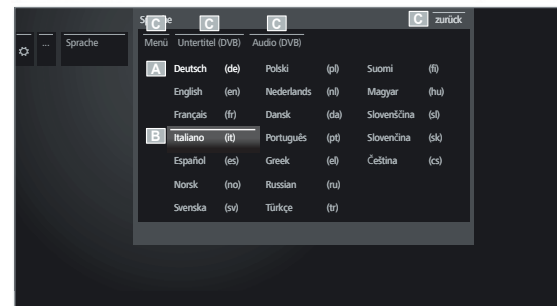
S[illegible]e

C C C C zurück

Menü Untertitel (DVB) Audio (DVB)

... Sprache

A

B

| | | | | | |
|---|---|---|---|---|---|
| Deutsch | (de) | Polski | (pl) | Suomi | (fi) |
| English | (en) | Nederlands | (nl) | Magyar | (hu) |
| Français | (fr) | Dansk | (da) | Slovenščina | (sl) |
| Italiano | (it) | Português | (pt) | Slovenčina | (sk) |
| Español | (es) | Greek | (el) | Čeština | (cs) |
| Norsk | (no) | Russian | (ru) | | |
| Svenska | (sv) | Türkçe | (tr) | | |